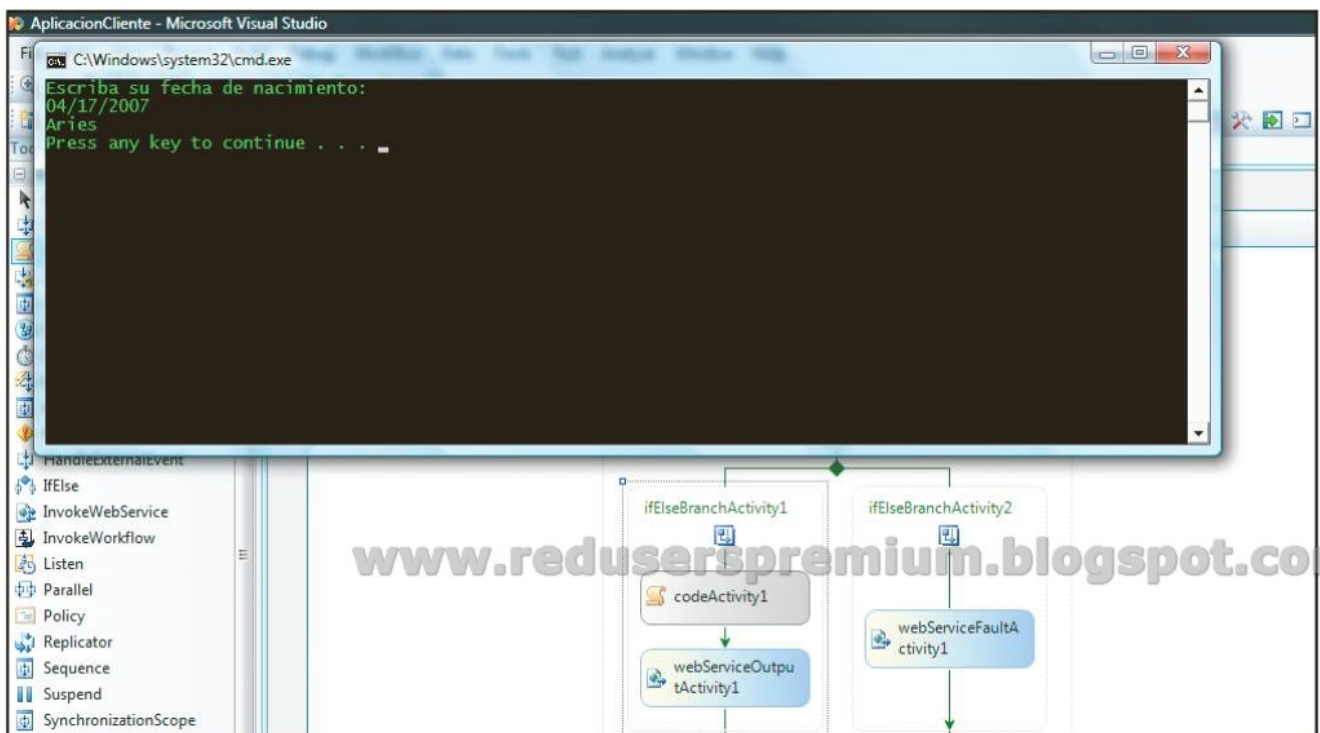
AplicacionCliente - Microsoft Visual Studio

C:\Windows\system32\cmd.exe

Escriba su fecha de nacimiento:
04/17/2007
Aries
Press any key to continue . . .

HandleExternalEvent
IfElse
InvokeWebService
InvokeWorkflow
Listen
Parallel
Policy
Replicator
Sequence
Suspend
SynchronizationScope

ifElseBranchActivity1
ifElseBranchActivity2
codeActivity1
webServiceOutputActivity1
webServiceFaultActivity1

www.reduserspremium.blogspot.co